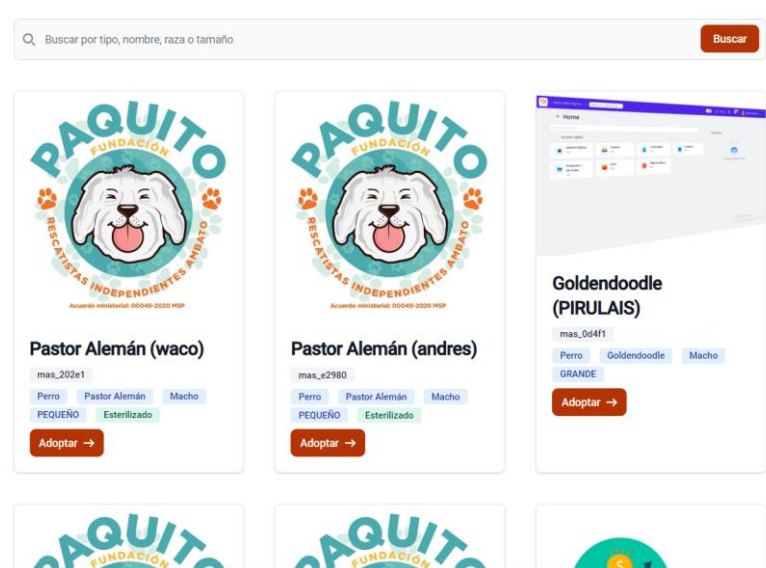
Buscar por tipo, nombre, raza o tamaño

Buscar

PAQUITO
FUNDACIÓN
RESCATISTAS INDEPENDIENTES AMBATO
Acuerdo ministerial: 00049-2020 MSP

Pastor Alemán (waco)

mas_202e1

Perro
Pastor Alemán
Macho
PEQUEÑO
Esterilizado

Adoptar →

PAQUITO
FUNDACIÓN
RESCATISTAS INDEPENDIENTES AMBATO
Acuerdo ministerial: 00049-2020 MSP

Pastor Alemán (andres)

mas_e2980

Perro
Pastor Alemán
Macho
PEQUEÑO
Esterilizado

Adoptar →

Home

Goldendoodle (PIRULAIS)

mas_0d4f1

Perro
Goldendoodle
Macho
GRANDE

Adoptar →

PAQUITO
FUNDACIÓN

PAQUITO
FUNDACIÓN